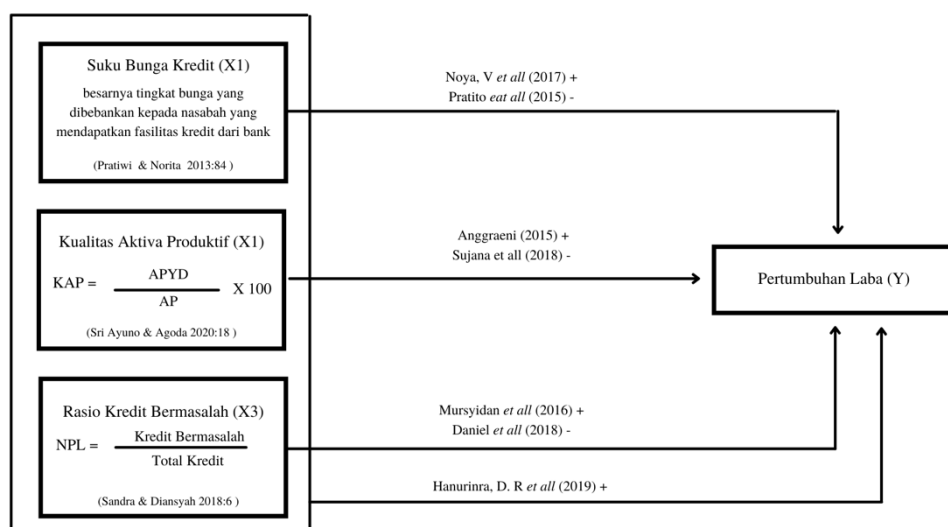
Suku Bunga Kredit (X1)

besarnya tingkat bunga yang dibebankan kepada nasabah yang mendapatkan fasilitas kredit dari bank

(Pratiwi & Norita 2013:84 )

Noya, V et all (2017) +
Pratito eat all (2015) -

Kualitas Aktiva Produktif (X1)

$KAP = \frac{APYD}{AP} X 100$

(Sri Ayuno & Agoda 2020:18 )

Anggraeni (2015) +
Sujana et all (2018) -

Pertumbuhan Laba (Y)

Rasio Kredit Bermasalah (X3)

$NPL = \frac{Kredit Bermasalah}{Total Kredit}$

(Sandra & Diansyah 2018:6 )

Mursyidan et all (2016) +
Daniel et all (2018) -

Hanurinra, D. R et all (2019) +